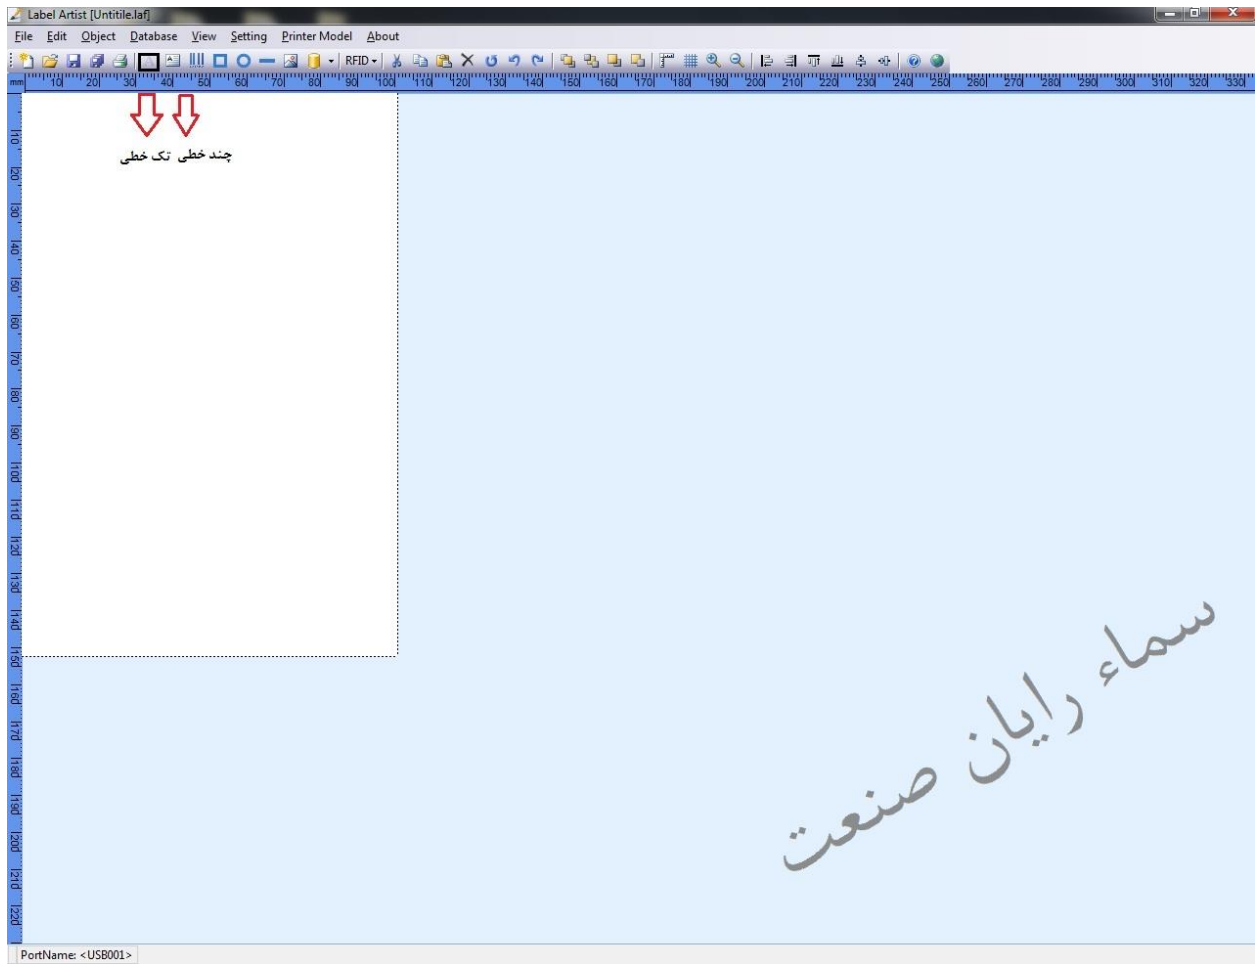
Label Artist [Untitile.laf]

File Edit Object Database View Setting Printer Model About

RFID

mm 10 20 30 40 50 60 70 80 90 100 110 120 130 140 150 160 170 180 190 200 210 220 230 240 250 260 270 280 290 300 310 320 330

10 20 30 40 50 60 70 80 90 100 110 120 130 140 150 160 170 180 190 200 210 220

چند خطی تک خطی

سماء رایان صنعت

PortName: <USB001>